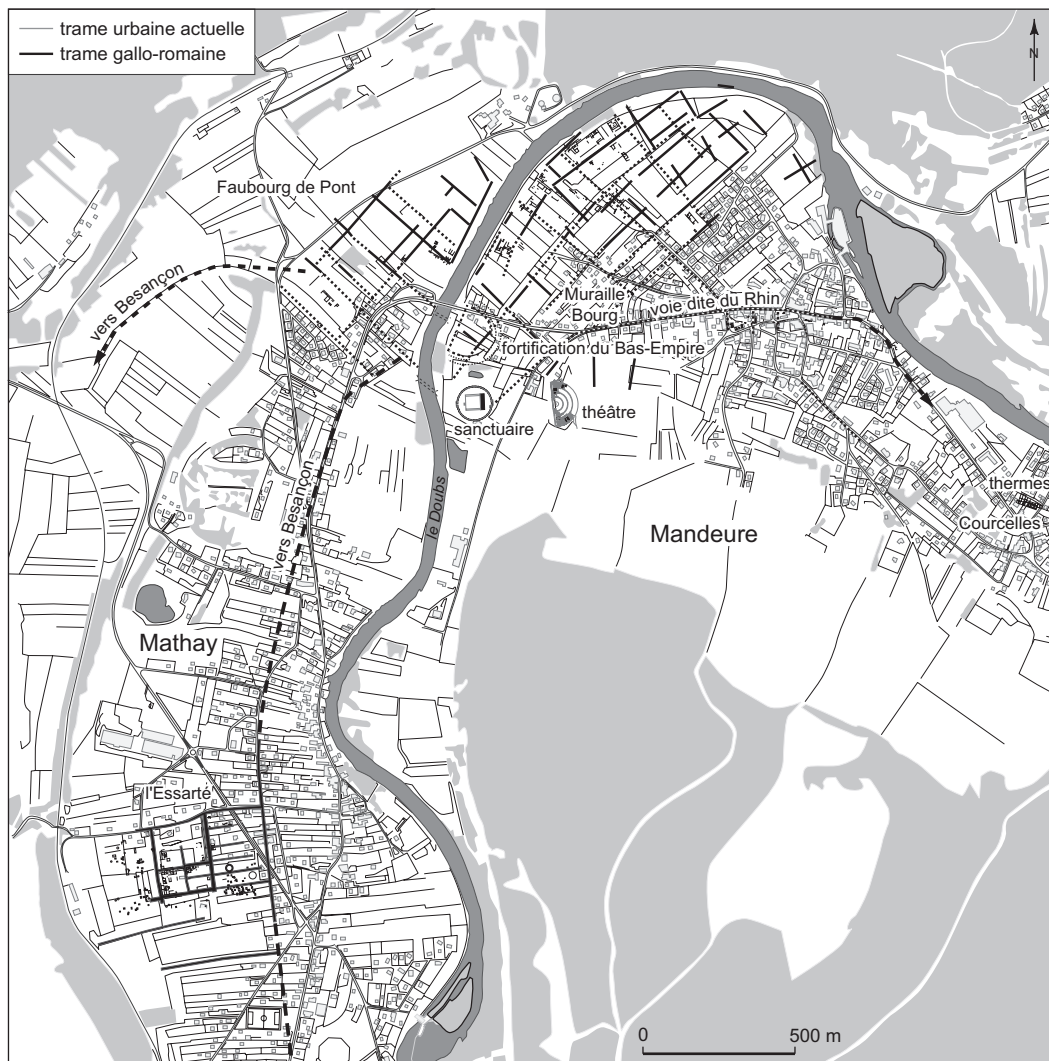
trame urbaine actuelle
trame gallo-romaine

N

Faubourg de Pont

vers Besançon

Muraille
Bourg
voie dite du Rhin
fortification du Bas-Empire

sanctuaire
théâtre

thermes
Courcelles

vers Besançon

le Doubs

Mandeure

Mathay

l'Essarté

0
500 m